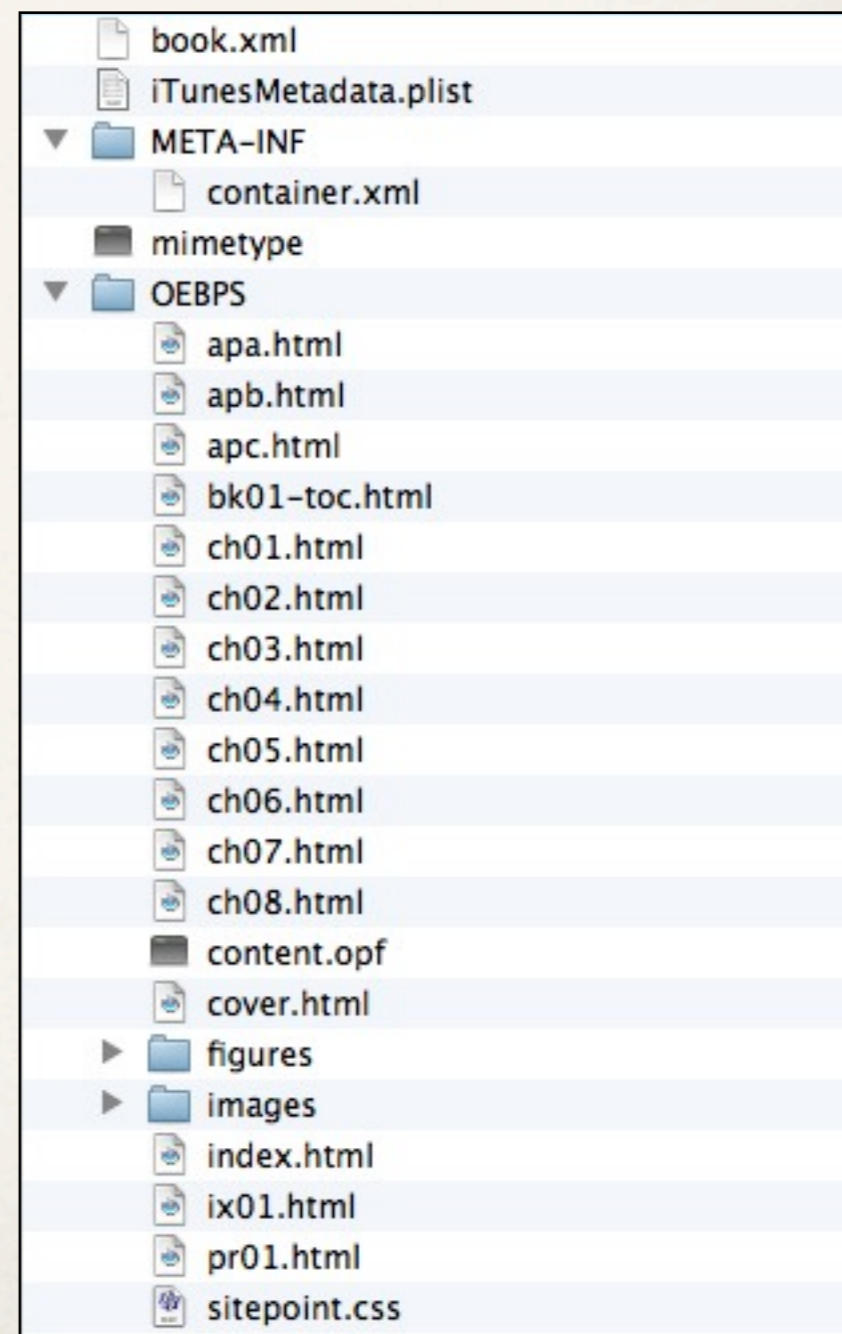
book.xml
iTunesMetadata.plist
META-INF
container.xml
mimetype
OEBPS
apa.html
apb.html
apc.html
bk01-toc.html
ch01.html
ch02.html
ch03.html
ch04.html
ch05.html
ch06.html
ch07.html
ch08.html
content.opf
cover.html
figures
images
index.html
ix01.html
pr01.html
sitepoint.css